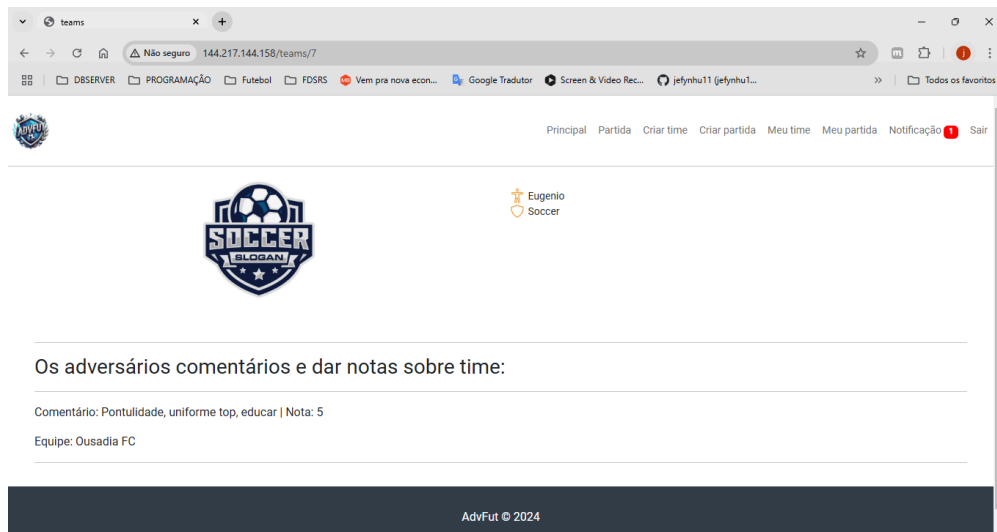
teams

Não seguro 144.217.144.158/teams/7

DBSERVER PROGRAMAÇÃO Futebol FDSRS Vem pra nova econ... Google Tradutor Screen & Video Rec... jefynhu11 (jefynhu1... » Todos os favoritos

ADVFUT

Principal Partida Criar time Criar partida Meu time Meu partida Notificação 1 Sair

SOCCER SLOGAN

Eugenio
Soccer

Os adversários comentários e dar notas sobre time:

Comentário: Pontulidade, uniforme top, educar | Nota: 5

Equipe: Ousadia FC

AdvFut © 2024